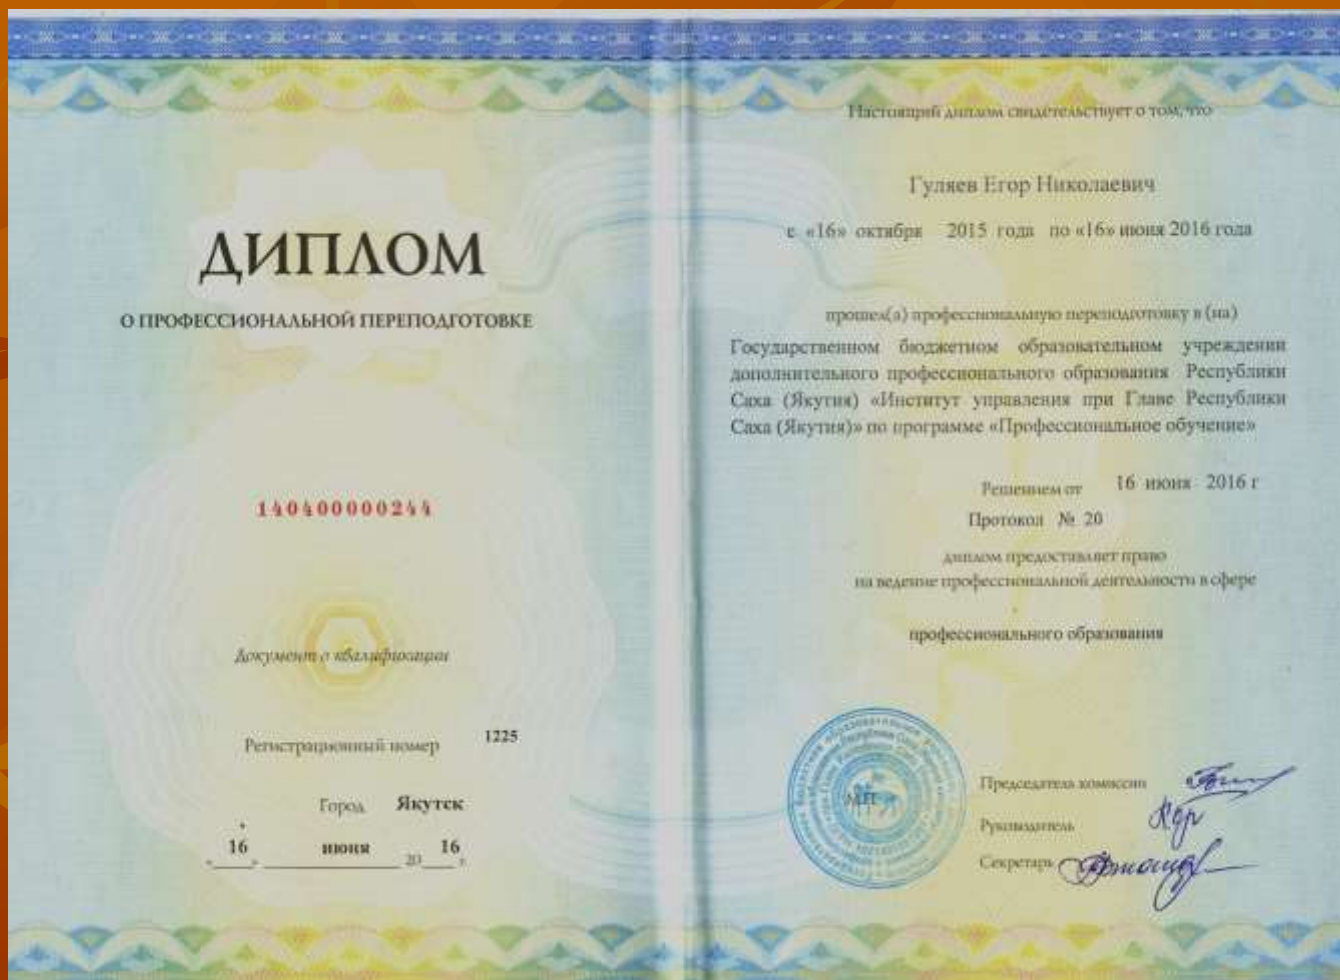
ДИПЛОМ

О ПРОФЕССИОНАЛЬНОЙ ПЕРЕПОДГОТОВКЕ

140400000244

Документ о квалификации

Регистрационный номер 1225

Город Якутск

«16» июня 20 16 г.

Настоящий диплом свидетельствует о том, что

Гуляев Егор Николаевич

с «16» октября 2015 года по «16» июня 2016 года

прошел(а) профессиональную переподготовку в (на)

Государственном бюджетном образовательном учреждении дополнительного профессионального образования Республики Саха (Якутия) «Институт управления при Главе Республики Саха (Якутия)» по программе «Профессиональное обучение»

Решением от 16 июня 2016 г

Протокол № 20

диплом предоставляет право на ведение профессиональной деятельности в сфере

профессионального образования

М.П.

Председатель комиссии

Руководитель

Секретарь